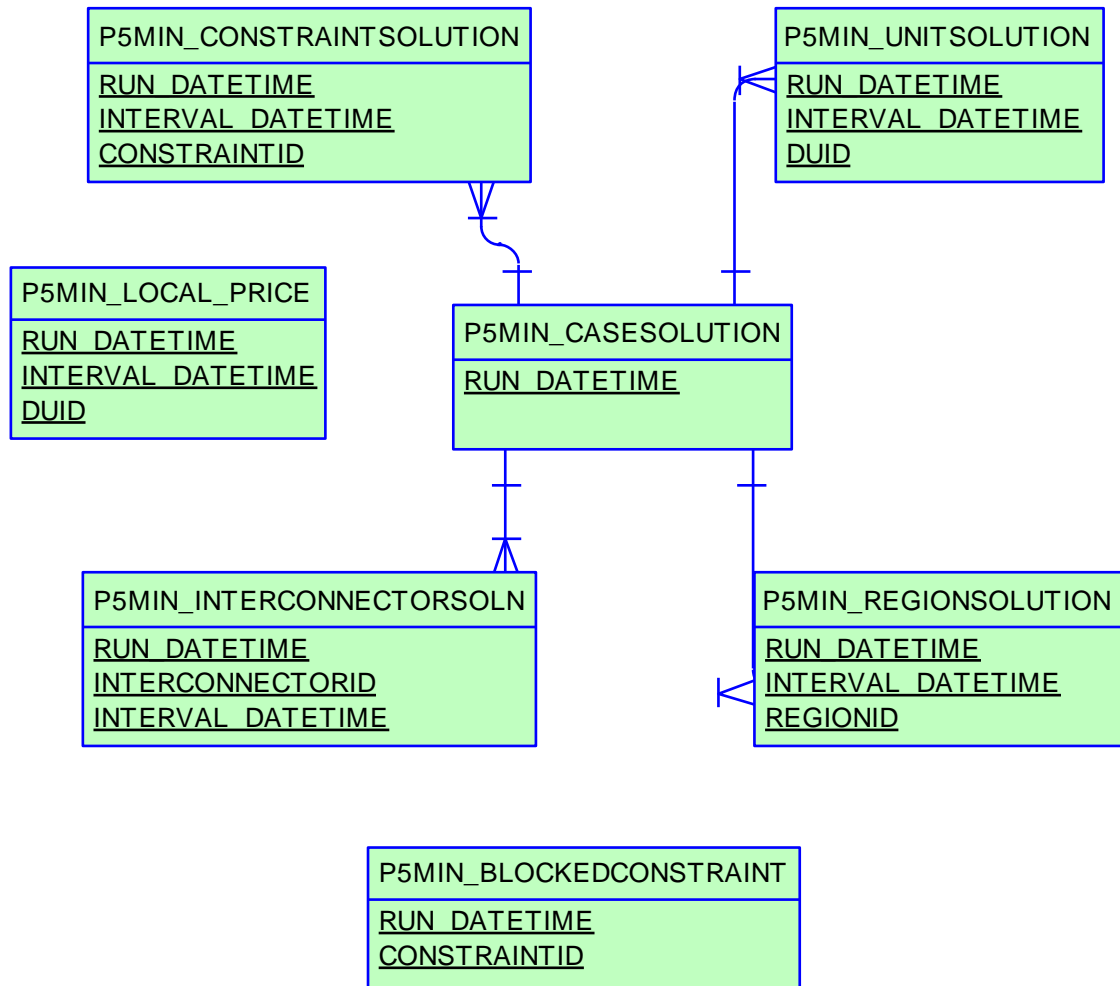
P5MIN_CONSTRAINTSOLUTION
RUN_DATETIME
INTERVAL_DATETIME
CONSTRAINTID

P5MIN_UNITSOLUTION
RUN_DATETIME
INTERVAL_DATETIME
DUID

P5MIN_LOCAL_PRICE
RUN_DATETIME
INTERVAL_DATETIME
DUID

P5MIN_CASESOLUTION
RUN_DATETIME

P5MIN_INTERCONNECTORSOLN
RUN_DATETIME
INTERCONNECTORID
INTERVAL_DATETIME

P5MIN_REGIONSOLUTION
RUN_DATETIME
INTERVAL_DATETIME
REGIONID

P5MIN_BLOCKEDCONSTRAINT
RUN_DATETIME
CONSTRAINTID